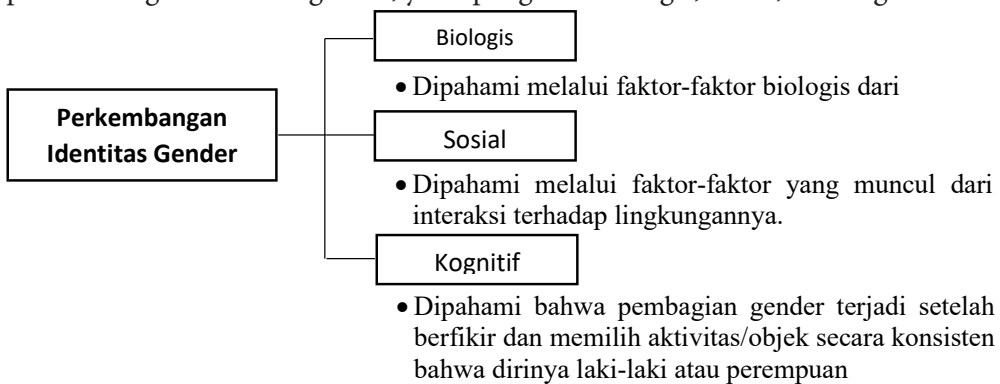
Perkembangan Identitas Gender

Biologis

• Dipahami melalui faktor-faktor biologis dari

Sosial

• Dipahami melalui faktor-faktor yang muncul dari interaksi terhadap lingkungannya.

Kognitif

• Dipahami bahwa pembagian gender terjadi setelah berfikir dan memilih aktivitas/objek secara konsisten bahwa dirinya laki-laki atau perempuan